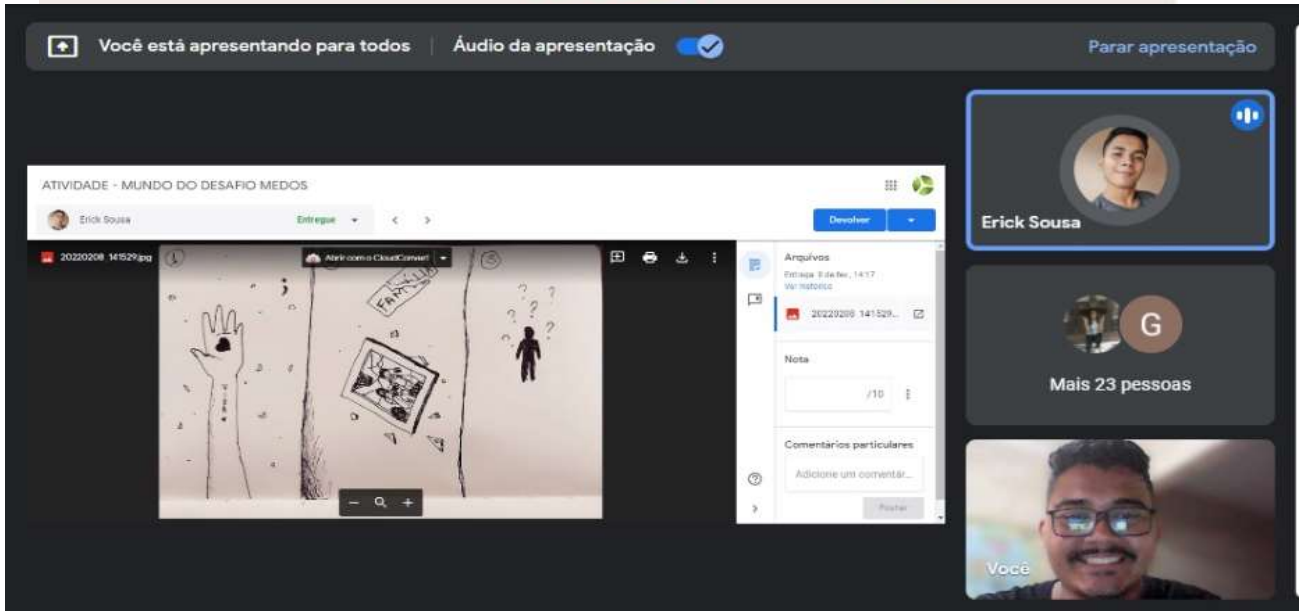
Você está apresentando para todos | Áudio da apresentação

Parar apresentação

ATIVIDADE - MUNDO DO DESAFIO MEDOS

Erick Sousa

Entregue

Devolver

20220208 141529.jpg

Abrir com o CloudConvert

FAMÍLIA

Arquivos

Entregue 8 de fev., 14:17

Ver histórico

20220208 141529...

Nota

/10

Comentários particulares

Adicione um comentár...

Postar

Erick Sousa

G

Mais 23 pessoas

Você